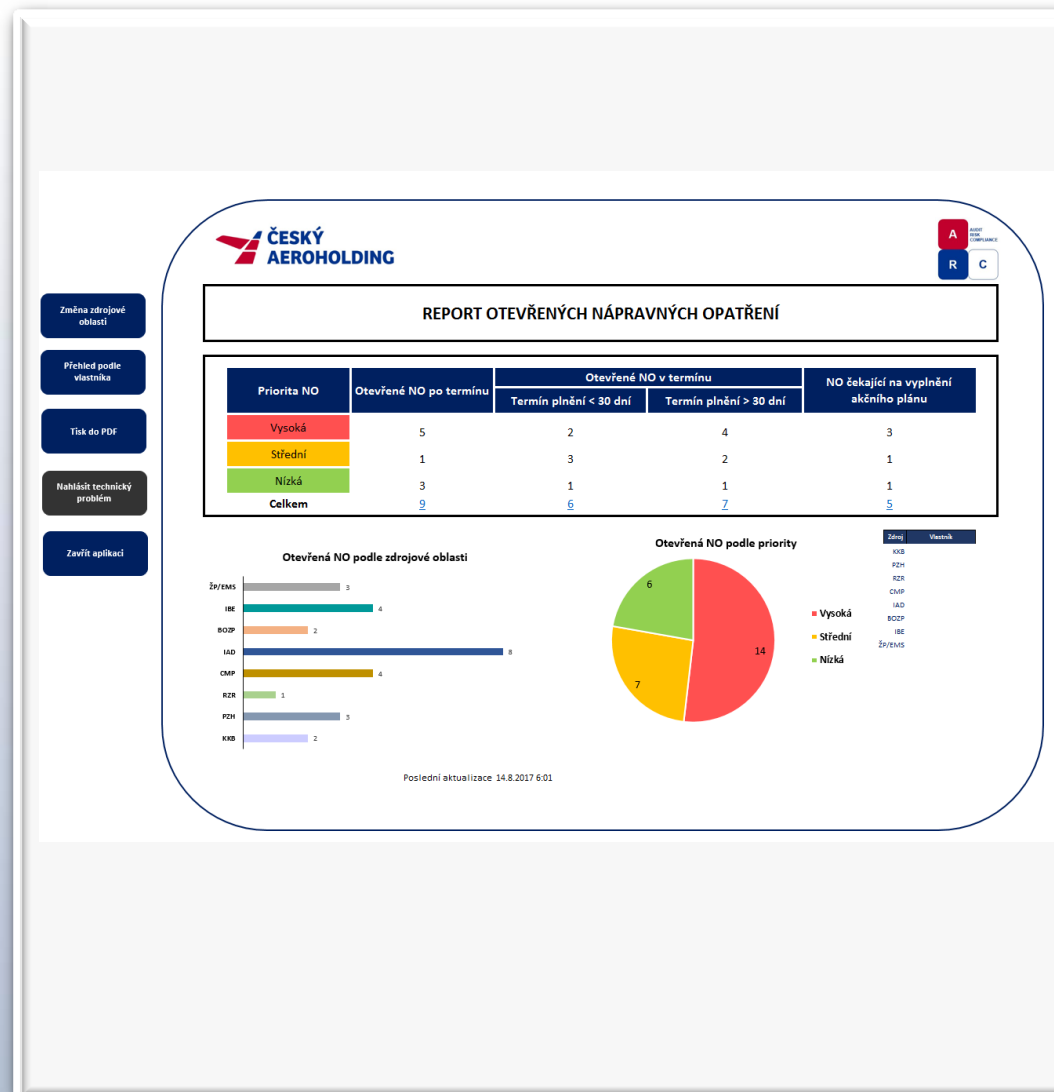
Změna zdrojové oblasti

Přehled podle vlastníka

Tisk do PDF

Nahlásit technický problém

Zavřít aplikaci

ČESKÝ AEROHOLDING

A AUDIT RISK COMPLIANCE
R C

REPORT OTEVŘENÝCH NÁPRAVNÝCH OPATŘENÍ

| Priorita NO | Otevřené NO po termínu | Otevřené NO v termínu: Termín plnění < 30 dní | Otevřené NO v termínu: Termín plnění > 30 dní | NO čekající na vyplnění akčního plánu |
|---|---|---|---|---|
| Vysoká | 5 | 2 | 4 | 3 |
| Střední | 1 | 3 | 2 | 1 |
| Nízká | 3 | 1 | 1 | 1 |
| Celkem | 9 | 6 | 7 | 5 |

Otevřená NO podle zdrojové oblasti

ŽP/EMS 3
IBE 4
BOZP 2
IAD 8
CMP 4
RZR 1
PZH 3
KKB 2

Otevřená NO podle priority

6
14
7

Vysoká
Střední
Nízká

| Zdroj | Vlastník |
|---|---|
| KKB | |
| PZH | |
| RZR | |
| CMP | |
| IAD | |
| BOZP | |
| IBE | |
| ŽP/EMS | |

Poslední aktualizace 14.8.2017 6:01